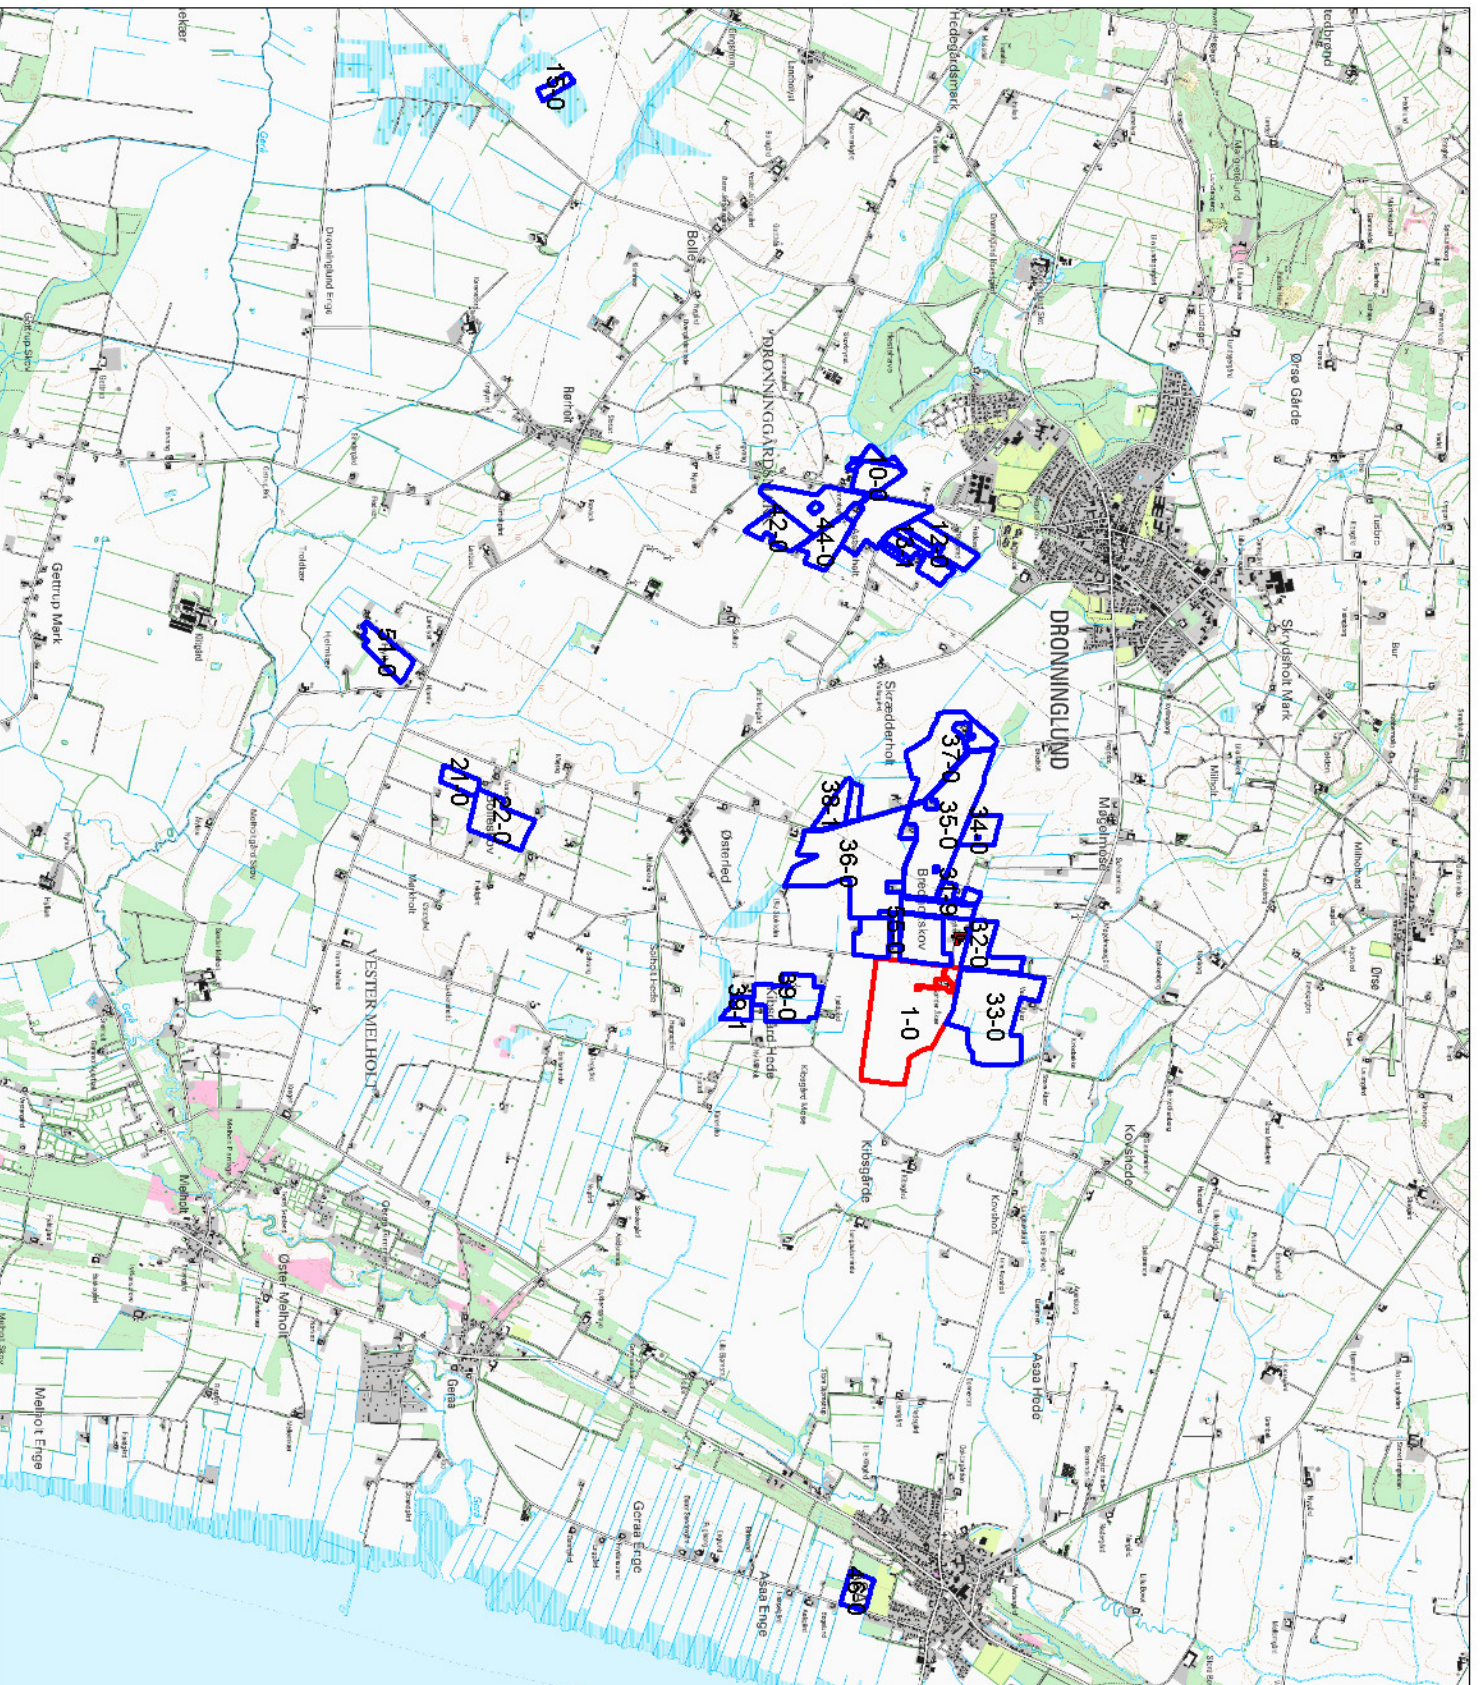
15-0
Hedegårdsmark
Bollé
DRONNINGGÅRD
Rørholt
10-0
42-0
44-0
30-0
Øster Gårde
Gettrup Mark
54-0
DRONNINGLUND
Skrydsholt Mark
Skrædderholt
37-0
38-0
35-0
14-0
21-0
22-0
Østerled
36-0
Mølleholt
VESTER MELHOLT
32-0
Øster
39-0
1-0
33-0
Kirkegårde
Melholt
Øster Melholt
Gerå
Asaa Hede
Melholt Enge
Geraa Enge
Asaa Enge
16-0